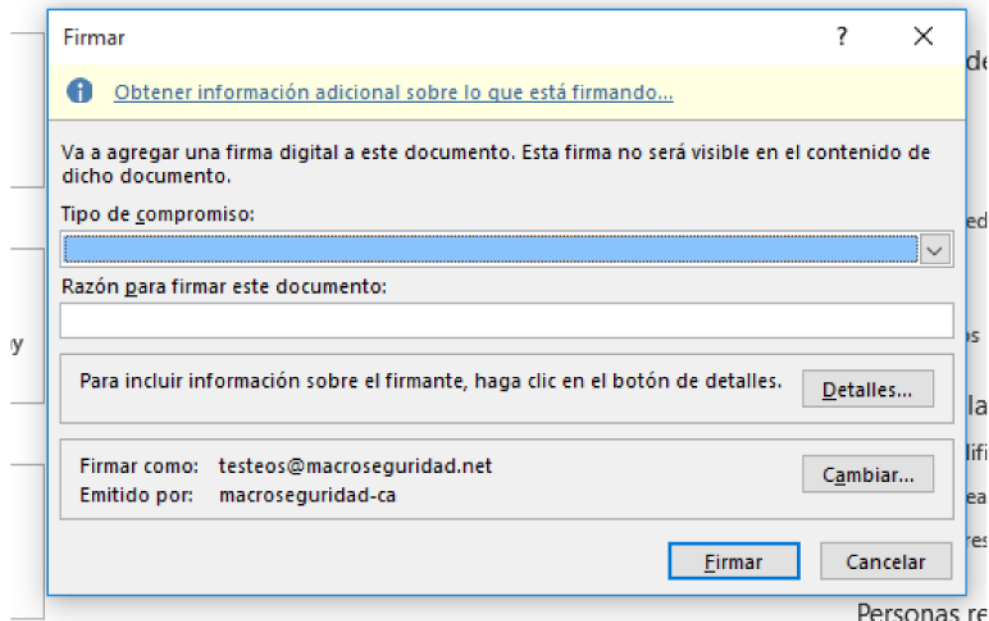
Firmar

?

Obtener información adicional sobre lo que está firmando...

Va a agregar una firma digital a este documento. Esta firma no será visible en el contenido de dicho documento.

Tipo de compromiso:

Razón para firmar este documento:

Para incluir información sobre el firmante, haga clic en el botón de detalles.

Detalles...

Firmar como: testeos@macroseguridad.net
Emitido por: macroseguridad-ca

Cambiar...

Firmar

Cancelar

de

ed

y

os

la

lifi

ea

res

Personas re